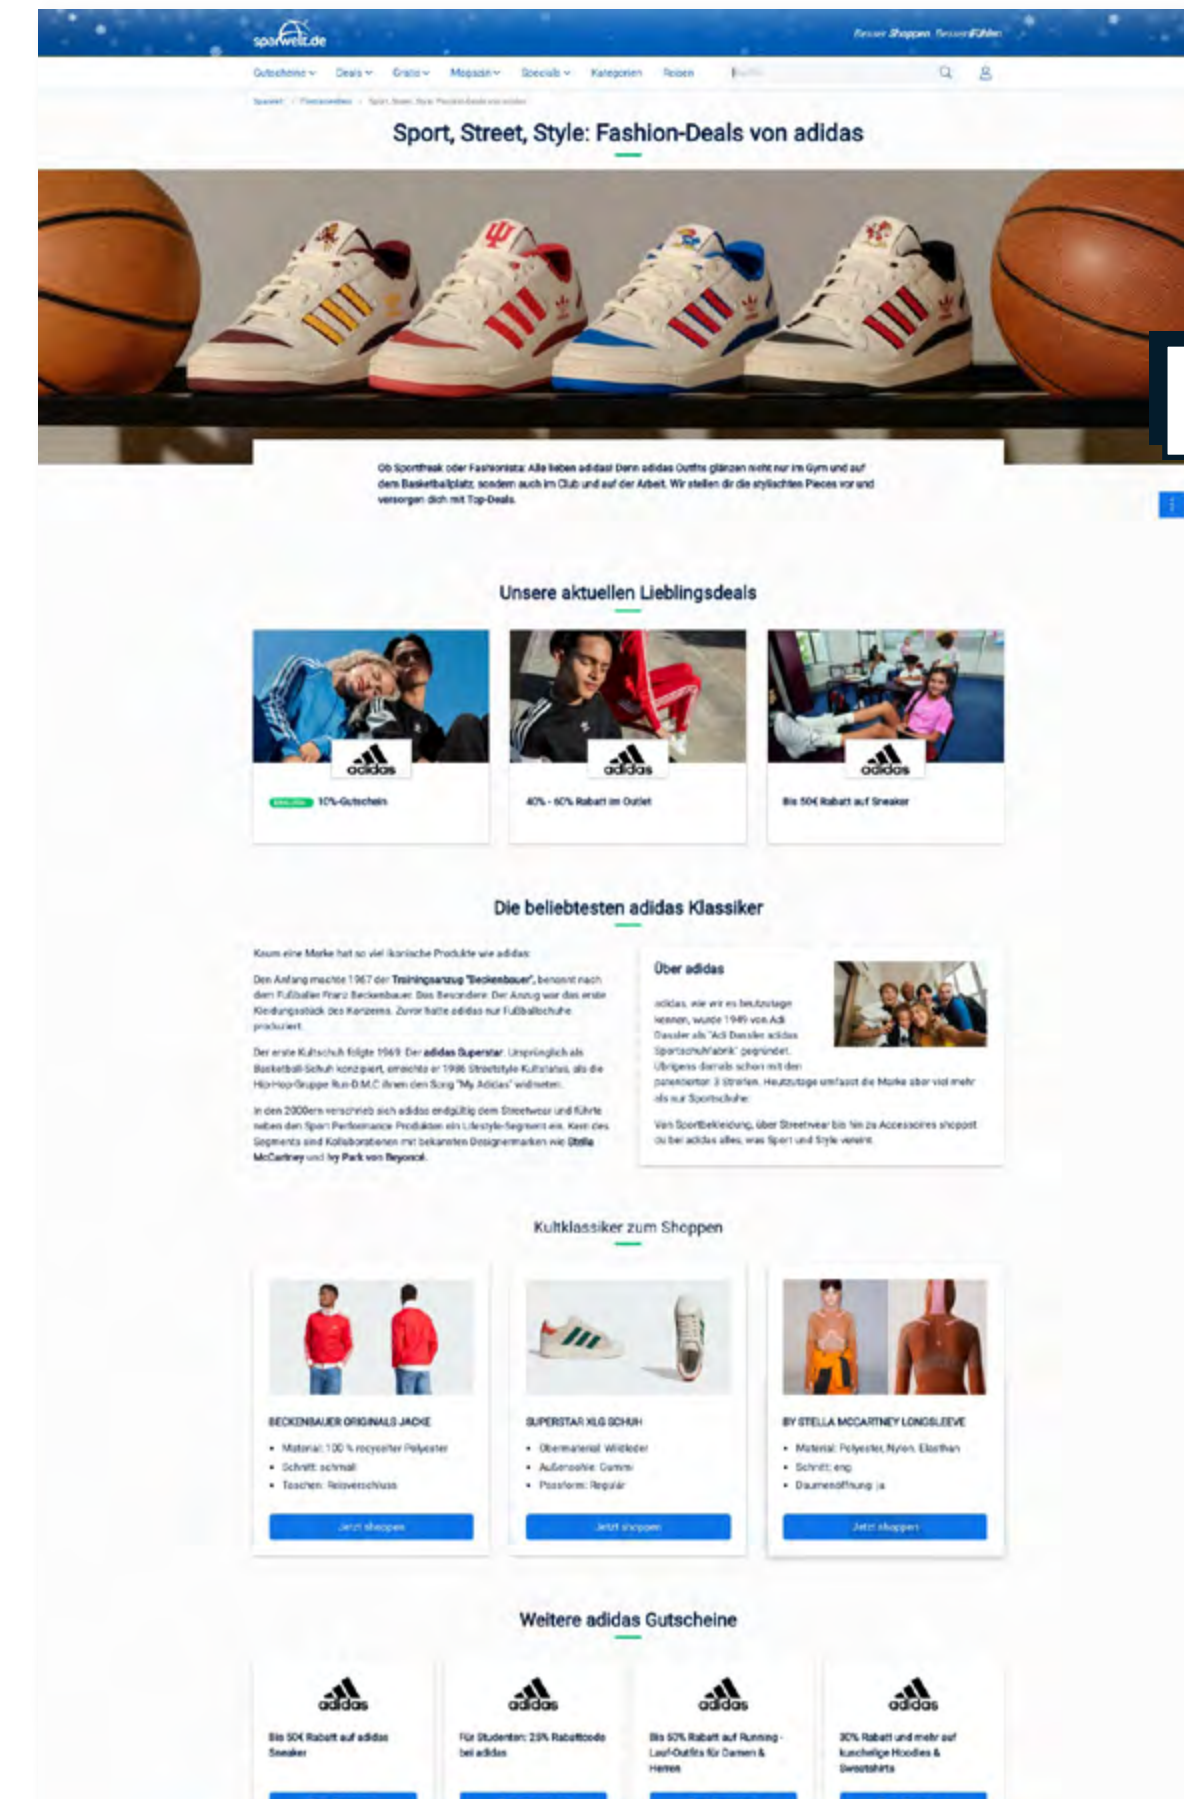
sparwelt.de

Besser Shoppen. Besser Fühlen

Gutscheine Deals Gratis Magazin Specials Kategorien Reisen

Sparwelt / Themenwelten / Sport, Street, Style: Fashion-Deals von adidas

Sport, Street, Style: Fashion-Deals von adidas

Ob Sportfreak oder Fashionista: Alle lieben adidas! Denn adidas Outfits glänzen nicht nur im Gym und auf dem Basketballplatz, sondern auch im Club und auf der Arbeit. Wir stellen dir die stylischsten Pieces vor und versorgen dich mit Top-Deals.

Unsere aktuellen Lieblingsdeals

adidas
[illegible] 10%-Gutschein

adidas
40% - 60% Rabatt im Outlet

adidas
Bis 50€ Rabatt auf Sneaker

Die beliebtesten adidas Klassiker

Kaum eine Marke hat so viel ikonische Produkte wie adidas.

Den Anfang machte 1967 der Trainingsanzug "Beckenbauer", benannt nach dem Fußballer Franz Beckenbauer. Das Besondere: Der Anzug war das erste Kleidungsstück des Konzerns. Zuvor hatte adidas nur Fußballschuhe produziert.

Der erste Kultschuh folgte 1969: Der adidas Superstar. Ursprünglich als Basketball-Schuh konzipiert, erreichte er 1986 Streetstyle-Kultstatus, als die Hip-Hop-Gruppe Run-D.M.C. ihnen den Song "My Adidas" widmeten.

In den 2000ern verschrieb sich adidas endgültig dem Streetwear und führte neben den Sport Performance Produkten ein Lifestyle-Segment ein. Kern des Segments sind Kollaborationen mit bekannten Designermarken wie Stella McCartney und Ivy Park von Beyoncé.

Über adidas

adidas, wie wir es heutzutage kennen, wurde 1949 von Adi Dassler als "Adi Dassler adidas Sportschuhfabrik" gegründet. Übrigens damals schon mit den patentierten 3 Streifen. Heutzutage umfasst die Marke aber viel mehr als nur Sportschuhe.

Von Sportbekleidung, über Streetwear bis hin zu Accessoires shoppst du bei adidas alles, was Sport und Style vereint.

Kultklassiker zum Shoppen

BECKENBAUER ORIGINALS JACKE
• Material: 100 % recycelter Polyester
• Schnitt: schmal
• Taschen: Reißverschluss
Jetzt shoppen

SUPERSTAR XLG SCHUH
• Obermaterial: Wildleder
• Außensohle: Gummi
• Passform: Regulär
Jetzt shoppen

BY STELLA MCCARTNEY LONGSLEEVE
• Material: Polyester, Nylon, Elasthan
• Schnitt: eng
• Daumenöffnung: ja
Jetzt shoppen

Weitere adidas Gutscheine

adidas
Bis 50€ Rabatt auf adidas Sneaker

adidas
Für Studenten: 25% Rabattcode bei adidas

adidas
Bis 50% Rabatt auf Running-Lauf-Outfits für Damen & Herren

adidas
30% Rabatt und mehr auf kuschelige Hoodies & Sweatshirts